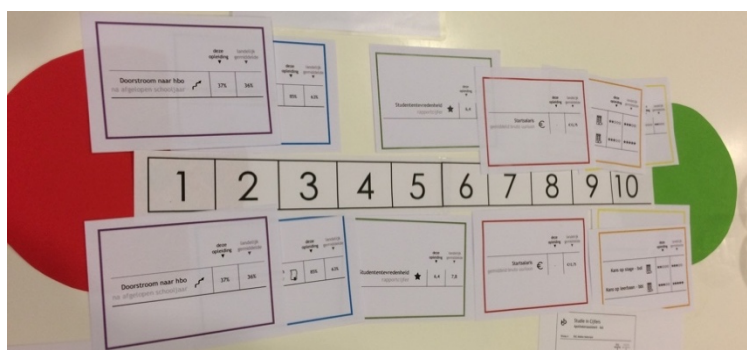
deze opleiding
landelijk gemiddelde

Doorstroom naar hbo
na afgelopen schooljaar
37%
36%

80%
63%

Studenttevredenheid
6,6

Startsalaris
€

1
2
3
4
5
6
7
8
9
10

deze opleiding
landelijk gemiddelde

Doorstroom naar hbo
na afgelopen schooljaar
37%
36%

80%
63%

Studenttevredenheid
6,6
7,8

Startsalaris
€

Kans op stage
Kans op leerbaan

Studie in Cijfers